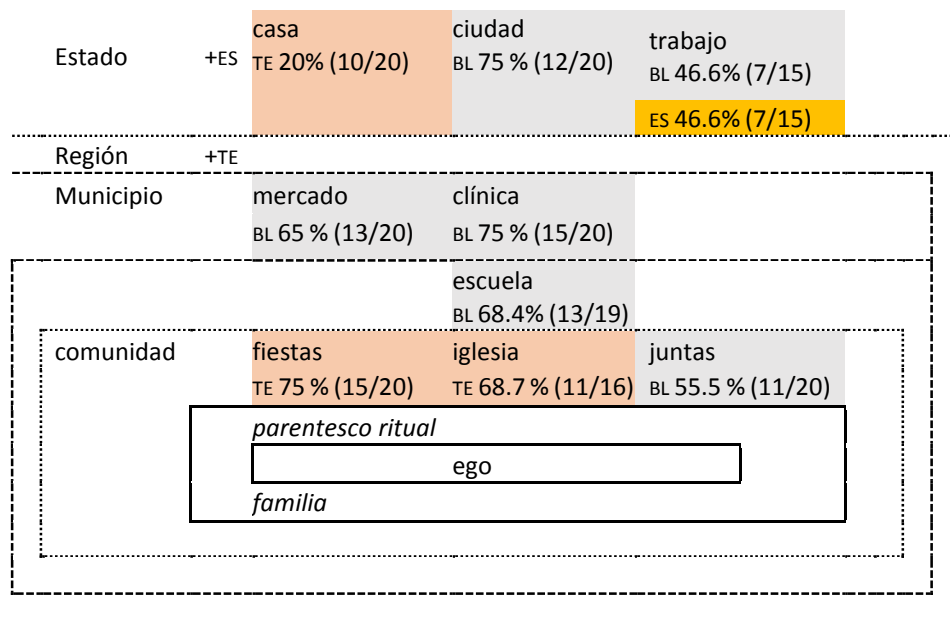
Estado +ES

casa
TE 20% (10/20)

ciudad
BL 75 % (12/20)

trabajo
BL 46.6% (7/15)
ES 46.6% (7/15)

Región +TE

Municipio

mercado
BL 65 % (13/20)

clínica
BL 75 % (15/20)

escuela
BL 68.4% (13/19)

comunidad

fiestas
TE 75 % (15/20)

iglesia
TE 68.7 % (11/16)

juntas
BL 55.5 % (11/20)

*parentesco ritual*

ego

*familia*